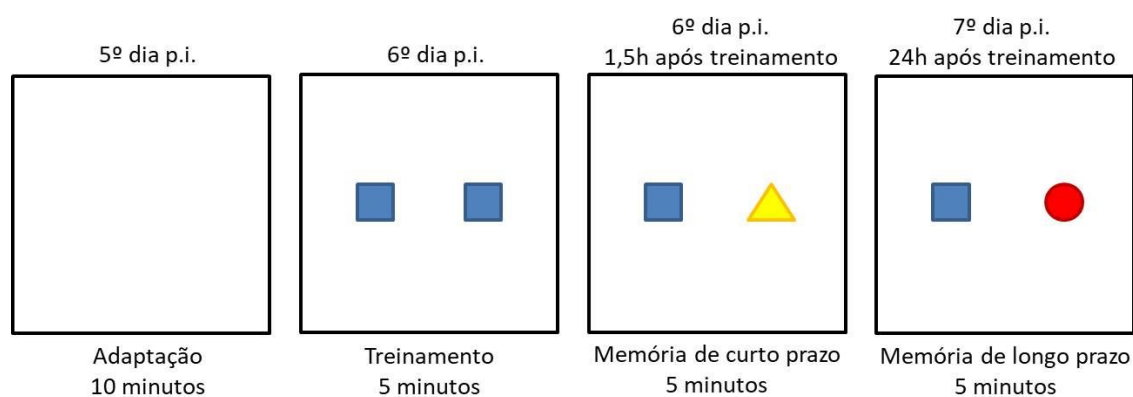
5º dia p.i.

6º dia p.i.

6º dia p.i.
1,5h após treinamento

7º dia p.i.
24h após treinamento

Adaptação
10 minutos

Treinamento
5 minutos

Memória de curto prazo
5 minutos

Memória de longo prazo
5 minutos